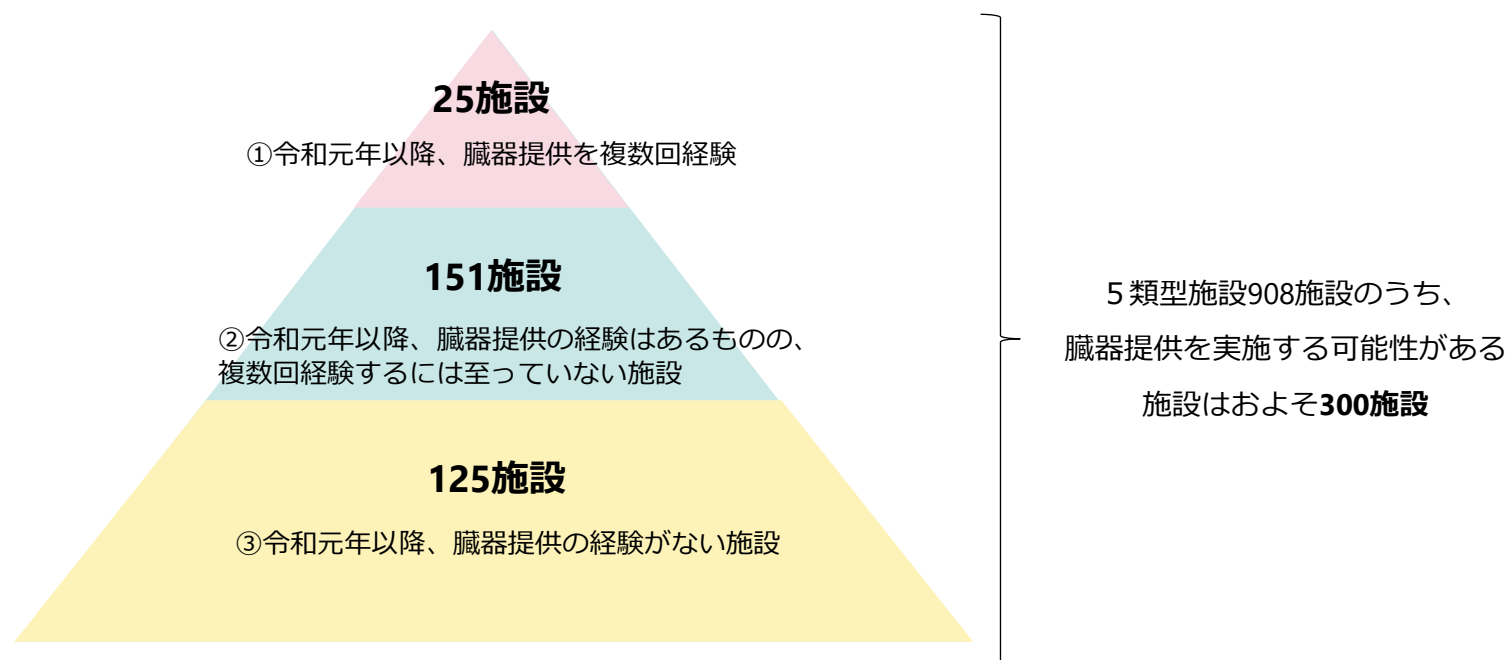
25施設

①令和元年以降、臓器提供を複数回経験

151施設

②令和元年以降、臓器提供の経験はあるものの、複数回経験するには至っていない施設

125施設

③令和元年以降、臓器提供の経験がない施設

５類型施設908施設のうち、臓器提供を実施する可能性がある施設はおよそ300施設